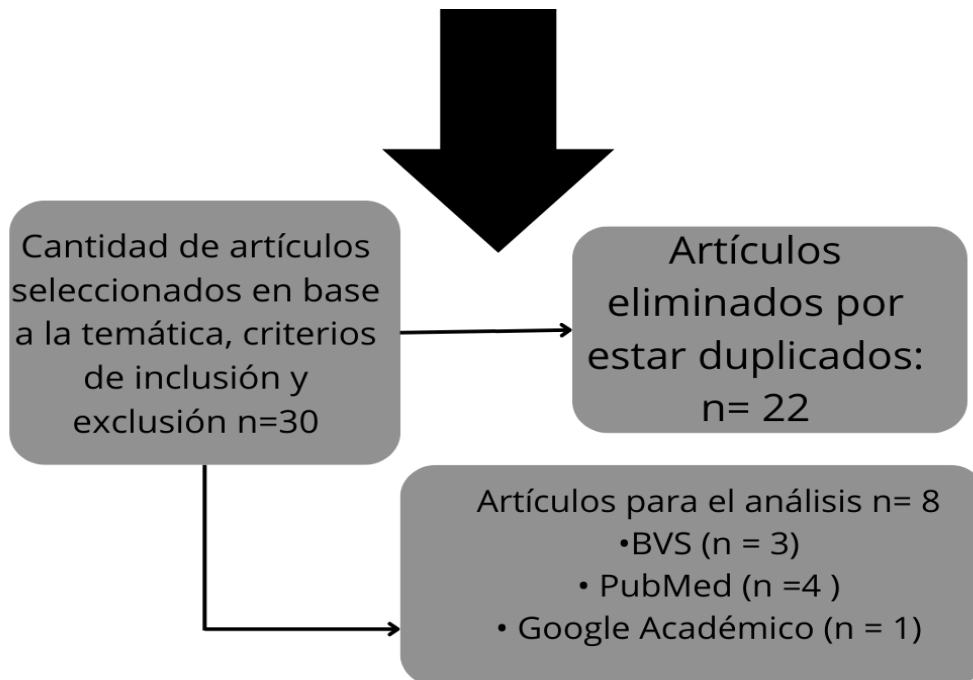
Cantidad de artículos seleccionados en base a la temática, criterios de inclusión y exclusión n=30

Artículos eliminados por estar duplicados: n= 22

Artículos para el análisis n= 8
•BVS (n = 3)
• PubMed (n =4 )
• Google Académico (n = 1)